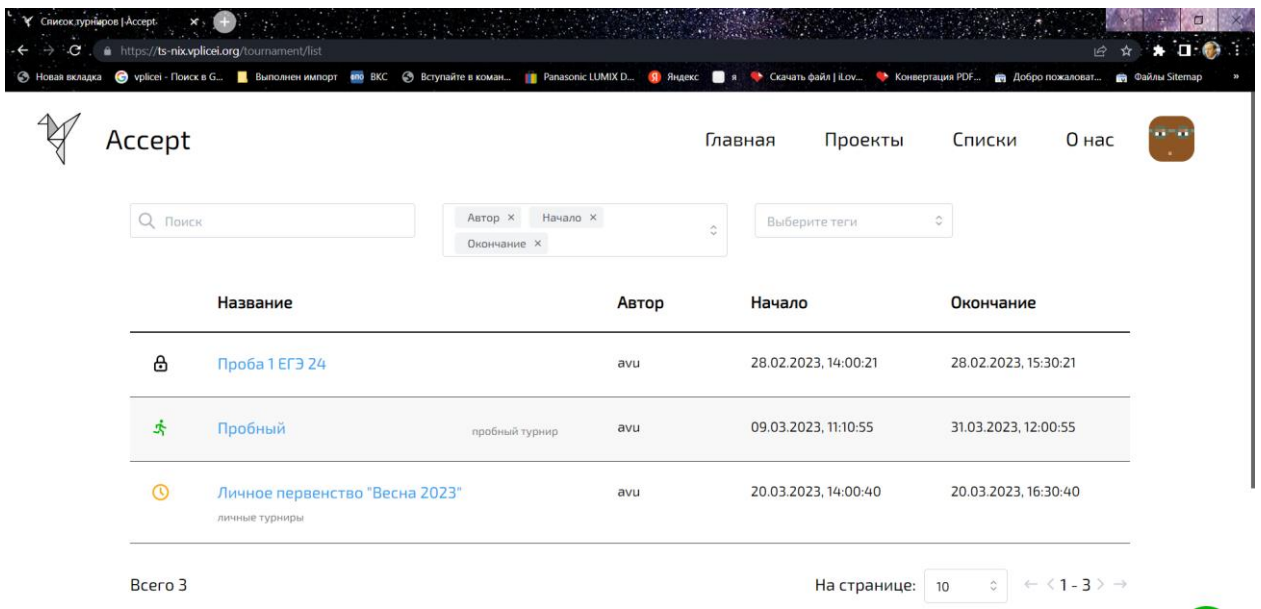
Список турниров | Accept

https://ts-nix.vplicei.org/tournament/list

Новая вкладка vplicei - Поиск в G... Выполнен импорт ВКС Вступайте в коман... Panasonic LUMIX D... Яндекс я Скачать файл | iLov... Конвертация PDF... Добро пожаловат... Файлы Sitemap

Accept

Главная Проекты Списки О нас

Поиск

Автор × Начало × Окончание ×

Выберите теги

| | Название | | Автор | Начало | Окончание |
|---|---|---|---|---|---|
| | Проба 1 ЕГЭ 24 | | avu | 28.02.2023, 14:00:21 | 28.02.2023, 15:30:21 |
| | Пробный | пробный турнир | avu | 09.03.2023, 11:10:55 | 31.03.2023, 12:00:55 |
| | Личное первенство "Весна 2023" личные турниры | | avu | 20.03.2023, 14:00:40 | 20.03.2023, 16:30:40 |

Всего 3

На странице: 10

1 - 3